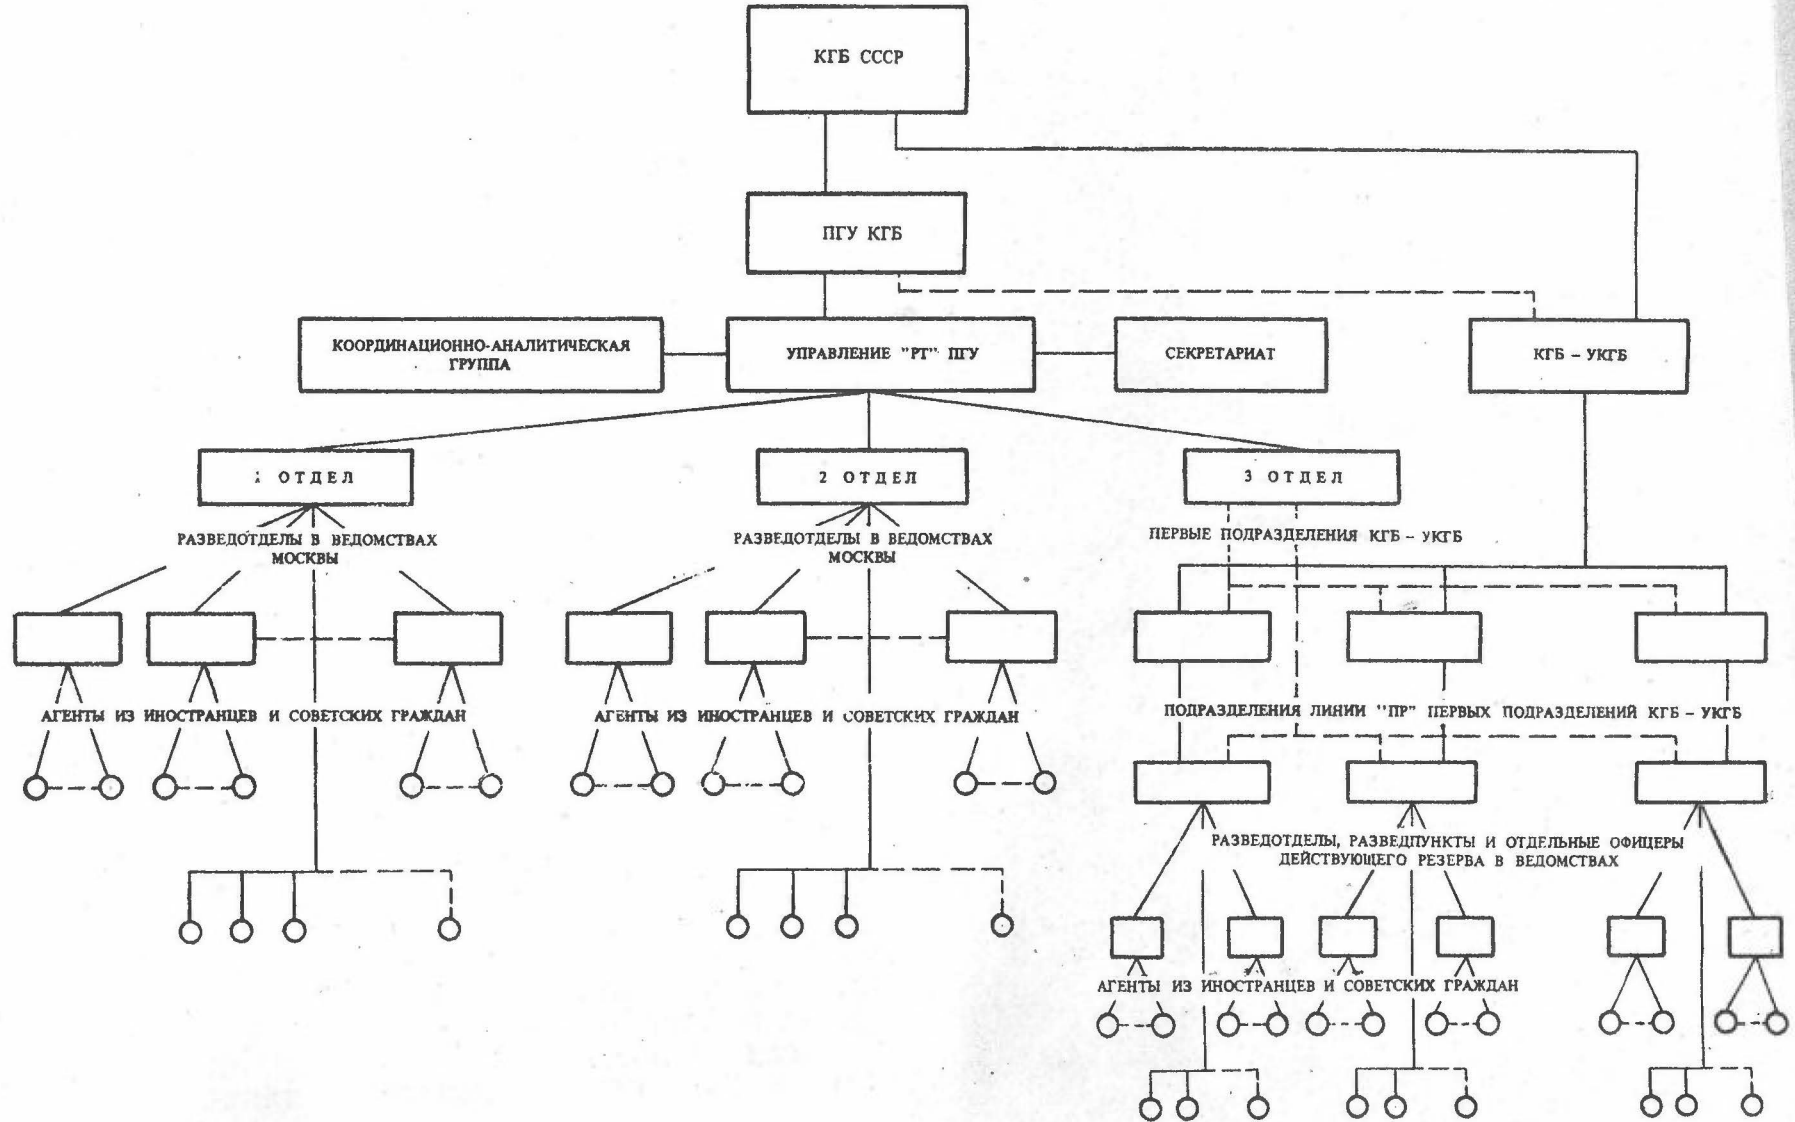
КГБ СССР

ПГУ КГБ

КООРДИНАЦИОННО-АНАЛИТИЧЕСКАЯ ГРУППА

УПРАВЛЕНИЕ "РТ" ПГУ

СЕКРЕТАРИАТ

КГБ – УКГБ

1 ОТДЕЛ

2 ОТДЕЛ

3 ОТДЕЛ

РАЗВЕДОТДЕЛЫ В ВЕДОМСТВАХ МОСКВЫ

РАЗВЕДОТДЕЛЫ В ВЕДОМСТВАХ МОСКВЫ

ПЕРВЫЕ ПОДРАЗДЕЛЕНИЯ КГБ – УКГБ

АГЕНТЫ ИЗ ИНОСТРАНЦЕВ И СОВЕТСКИХ ГРАЖДАН

АГЕНТЫ ИЗ ИНОСТРАНЦЕВ И СОВЕТСКИХ ГРАЖДАН

ПОДРАЗДЕЛЕНИЯ ЛИНИИ "ПР" ПЕРВЫХ ПОДРАЗДЕЛЕНИЙ КГБ – УКГБ

РАЗВЕДОТДЕЛЫ, РАЗВЕДПУНКТЫ И ОТДЕЛЬНЫЕ ОФИЦЕРЫ ДЕЙСТВУЮЩЕГО РЕЗЕРВА В ВЕДОМСТВАХ

АГЕНТЫ ИЗ ИНОСТРАНЦЕВ И СОВЕТСКИХ ГРАЖДАН